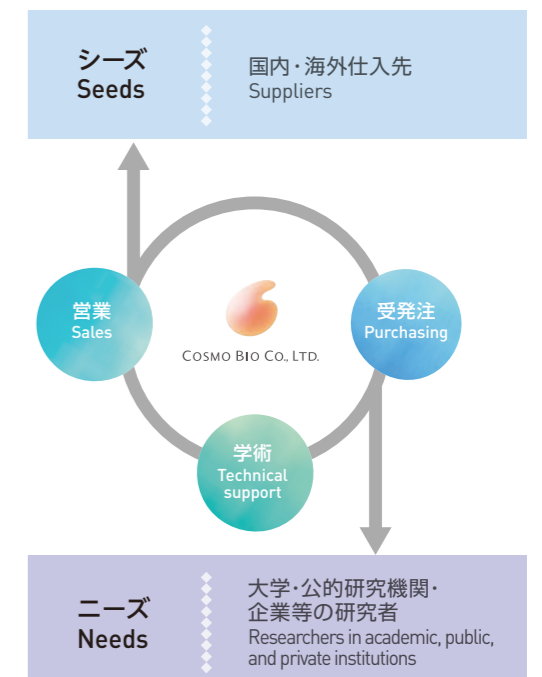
シーズ
Seeds

国内・海外仕入先
Suppliers

営業
Sales

COSMO BIO CO., LTD.

受発注
Purchasing

学術
Technical support

ニーズ
Needs

大学・公的研究機関・企業等の研究者
Researchers in academic, public, and private institutions